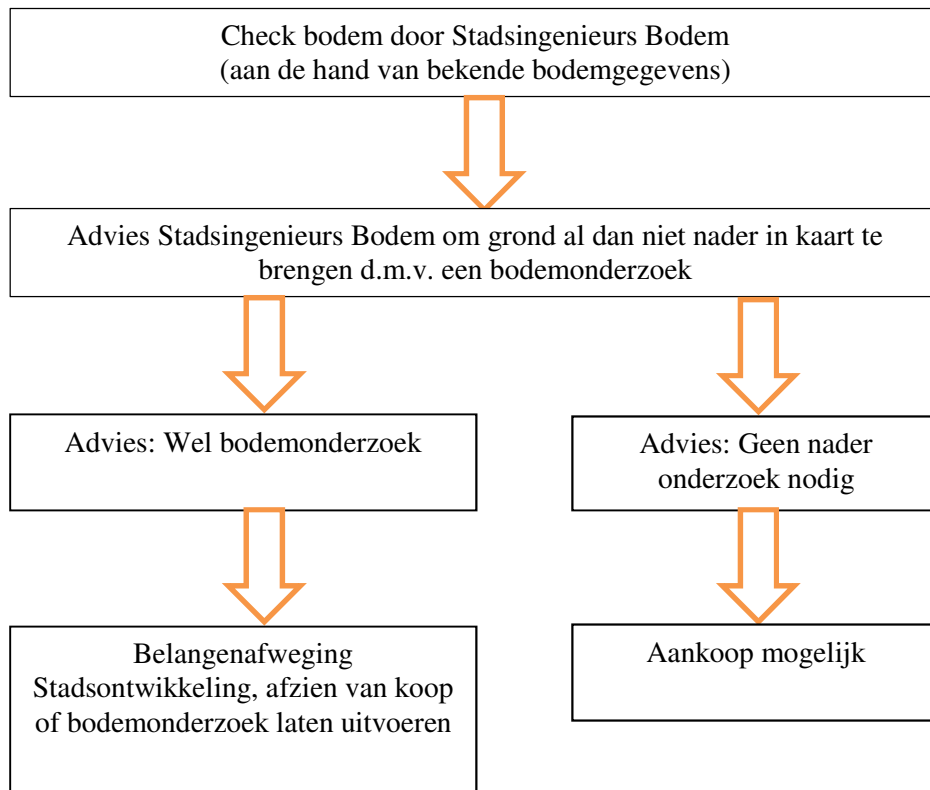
Check bodem door Stadsingenieurs Bodem
(aan de hand van bekende bodemgegevens)

Advies Stadsingenieurs Bodem om grond al dan niet nader in kaart te brengen d.m.v. een bodemonderzoek

Advies: Wel bodemonderzoek

Advies: Geen nader onderzoek nodig

Belangenafweging Stadsontwikkeling, afzien van koop of bodemonderzoek laten uitvoeren

Aankoop mogelijk